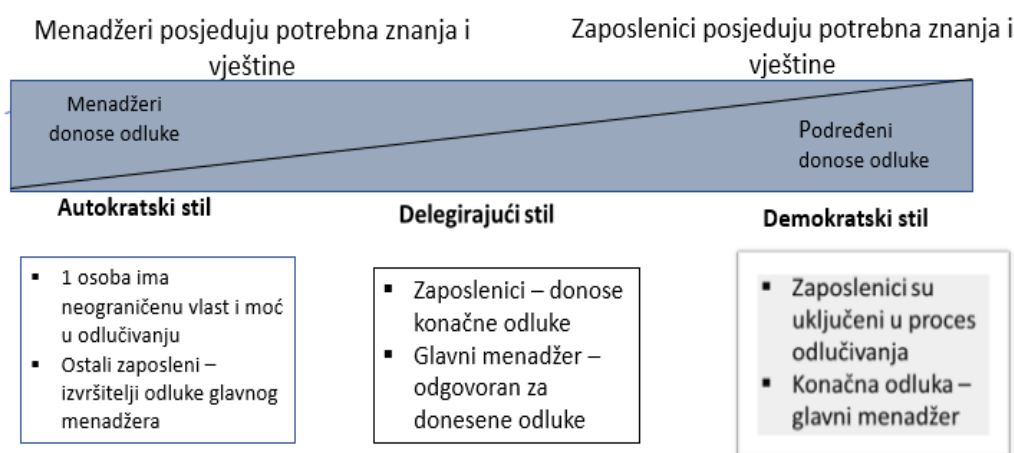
Menadžeri posjeduju potrebna znanja i vještine

Zaposlenici posjeduju potrebna znanja i vještine

Menadžeri donose odluke

Podređeni donose odluke

Autokratski stil

Delegirajući stil

Demokratski stil

- 1 osoba ima neograničenu vlast i moć u odlučivanju
- Ostali zaposleni – izvršitelji odluke glavnog menadžera

- Zaposlenici – donose konačne odluke
- Glavni menadžer – odgovoran za donesene odluke

- Zaposlenici su uključeni u proces odlučivanja
- Konačna odluka – glavni menadžer